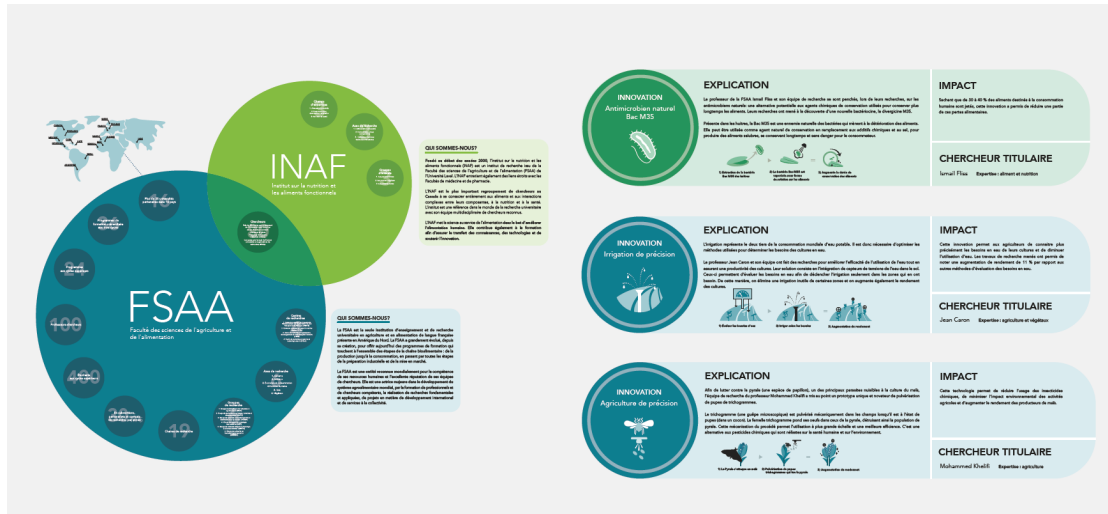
INAF
Institut sur la nutrition et les aliments fonctionnels

FSAA
Faculté des sciences de l'agriculture et de l'alimentation

QUI SOMMES-NOUS?

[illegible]

QUI SOMMES-NOUS?

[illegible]

100

19

INNOVATION
Antimicrobien naturel Bac M35

EXPLICATION

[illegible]

IMPACT

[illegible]

CHERCHEUR TITULAIRE

Ismail Fliss Expertise : aliment et nutrition

INNOVATION
Irrigation de précision

EXPLICATION

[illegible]

IMPACT

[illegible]

CHERCHEUR TITULAIRE

Jean Caron Expertise : agriculture et végétaux

INNOVATION
Agriculture de précision

EXPLICATION

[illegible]

IMPACT

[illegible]

CHERCHEUR TITULAIRE

Mohammed Khelifi Expertise : agriculture